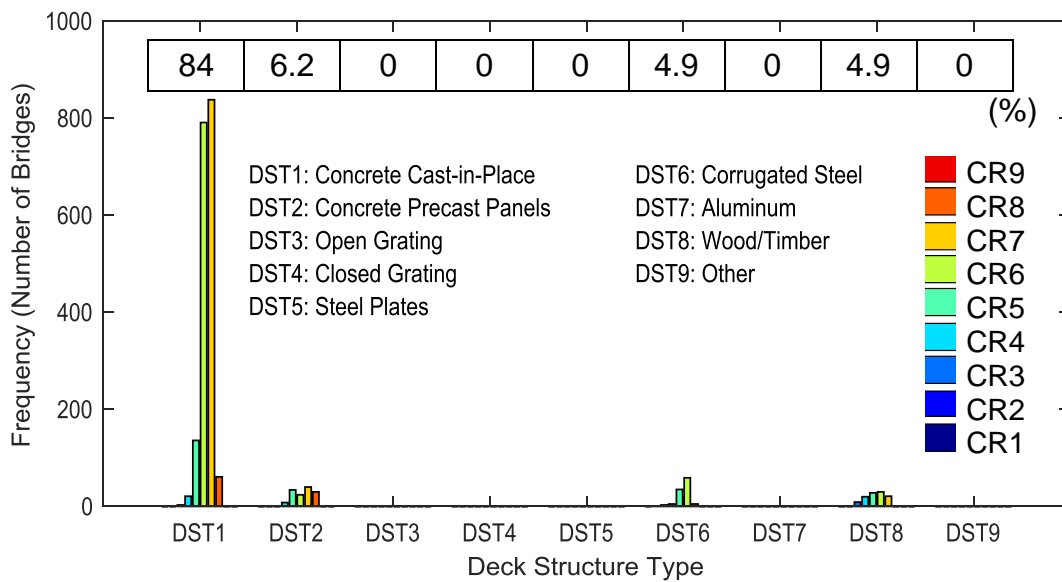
| 84 | 6.2 | 0 | 0 | 0 | 4.9 | 0 | 4.9 | 0 |
|---|---|---|---|---|---|---|---|---|

(%)

1000
800
600
400
200
0

Frequency (Number of Bridges)

DST1: Concrete Cast-in-Place
DST2: Concrete Precast Panels
DST3: Open Grating
DST4: Closed Grating
DST5: Steel Plates

DST6: Corrugated Steel
DST7: Aluminum
DST8: Wood/Timber
DST9: Other

CR9
CR8
CR7
CR6
CR5
CR4
CR3
CR2
CR1

DST1 DST2 DST3 DST4 DST5 DST6 DST7 DST8 DST9

Deck Structure Type